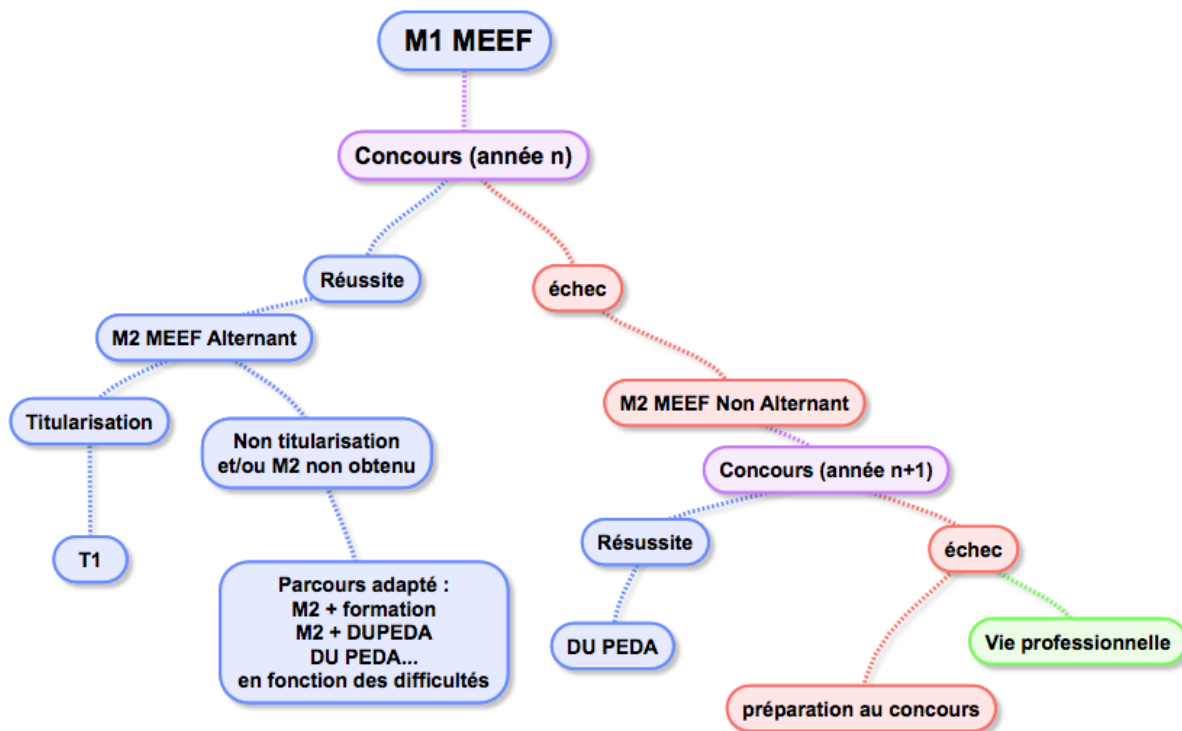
M1 MEEF

Concours (année n)

Réussite

échec

M2 MEEF Alternant

Titularisation

Non titularisation et/ou M2 non obtenu

T1

Parcours adapté :
M2 + formation
M2 + DUPEDA
DU PEDA...
en fonction des difficultés

M2 MEEF Non Alternant

Concours (année n+1)

Résussite

échec

DU PEDA

Vie professionnelle

préparation au concours